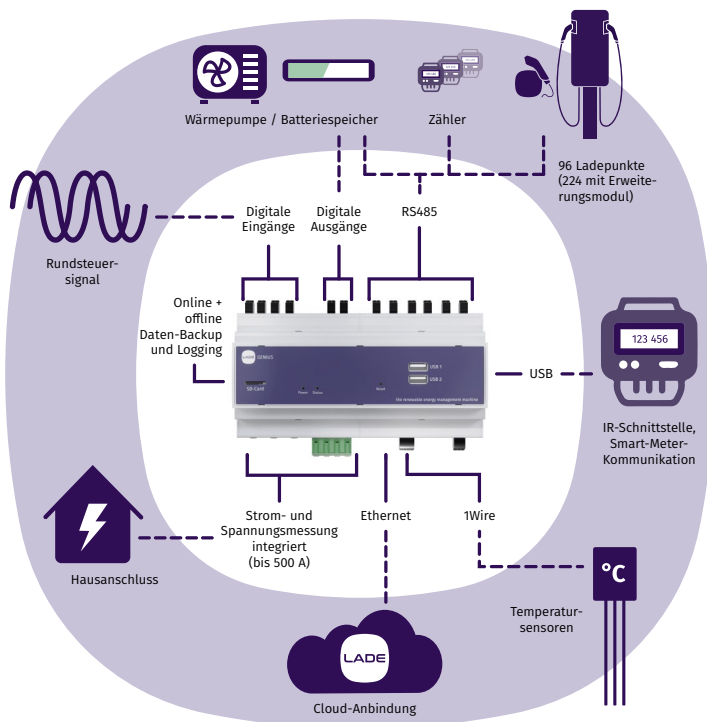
Wärmepumpe / Batteriespeicher

Zähler

96 Ladepunkte (224 mit Erweiterungsmodul)

Rundsteuersignal

Digitale Eingänge

Digitale Ausgänge

RS485

Online + offline Daten-Backup und Logging

LADE GENIUS

SD-Card

Power Status

Reset

USB 1

USB 2

the renewable energy management machine

USB

123 456

IR-Schnittstelle, Smart-Meter-Kommunikation

Hausanschluss

Strom- und Spannungsmessung integriert (bis 500 A)

Ethernet

1Wire

°C

Temperatursensoren

LADE

Cloud-Anbindung